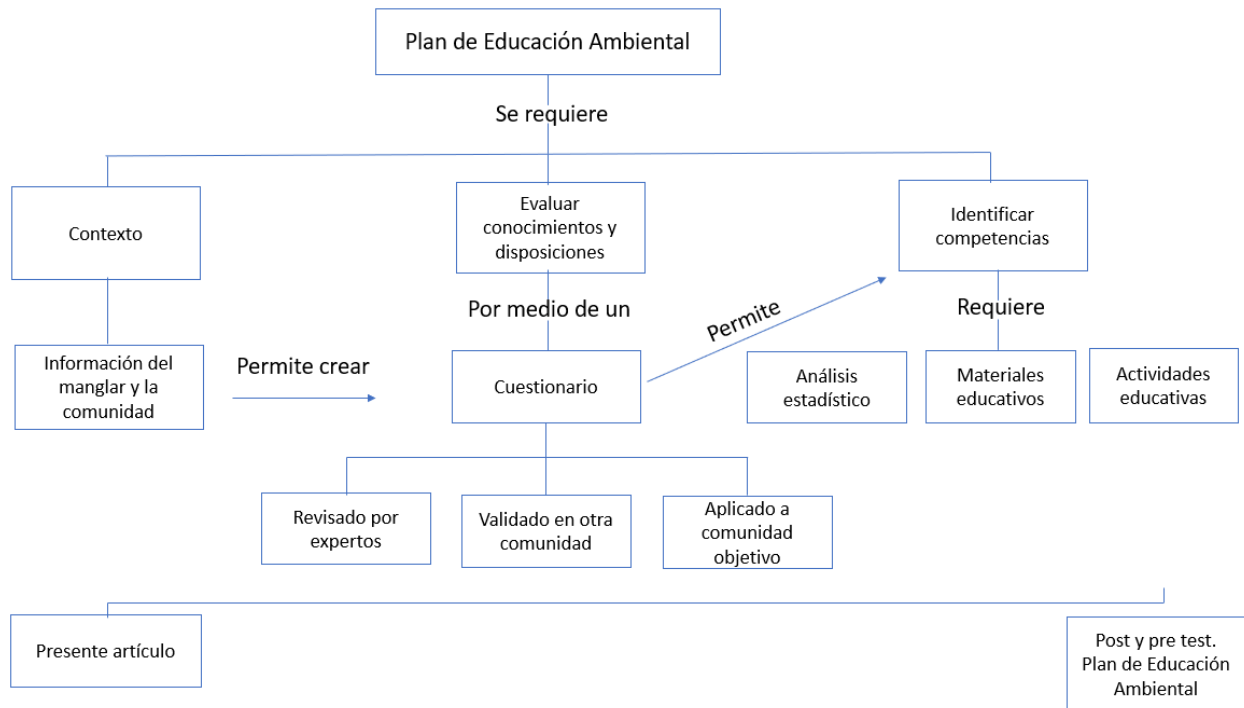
Plan de Educación Ambiental

Se requiere

Contexto

Evaluar conocimientos y disposiciones

Identificar competencias

Por medio de un

Permite

Requiere

Información del manglar y la comunidad

Permite crear

Cuestionario

Análisis estadístico

Materiales educativos

Actividades educativas

Revisado por expertos

Validado en otra comunidad

Aplicado a comunidad objetivo

Presente artículo

Post y pre test. Plan de Educación Ambiental